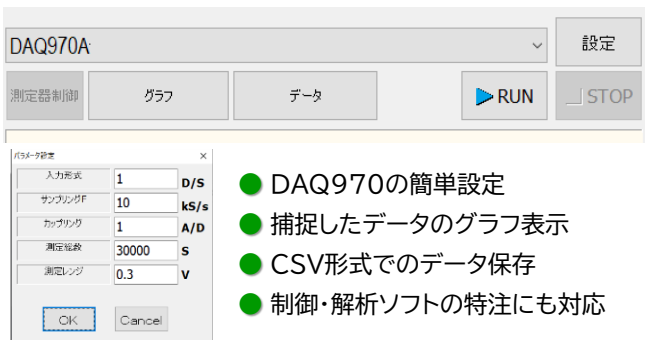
DAQ970A

設定

測定器制御

グラフ

データ

RUN

STOP

パラメータ設定

×

入力形式 1 D/S

サンプリングF 10 kS/s

カップリング 1 A/D

測定総数 30000 S

測定レンジ 0.3 V

OK

Cancel

● DAQ970の簡単設定
● 捕捉したデータのグラフ表示
● CSV形式でのデータ保存
● 制御・解析ソフトの特注にも対応